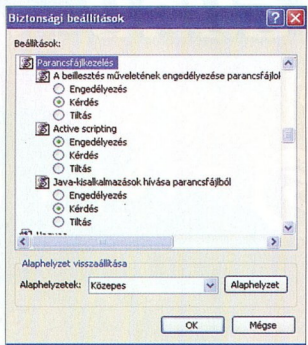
Biztonsági beállítások

Beállítások:

Parancsfájlkezelés
A beillesztés műveletének engedélyezése parancsfájlol
Engedélyezés
Kérdés
Tiltás
Active scripting
Engedélyezés
Kérdés
Tiltás
Java-kisalkalmazások hívása parancsfájlból
Engedélyezés
Kérdés
Tiltás
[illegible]

Alaphelyzet visszaállítása

Alaphelyzetek: Közepes

Alaphelyzet

OK

Mégse